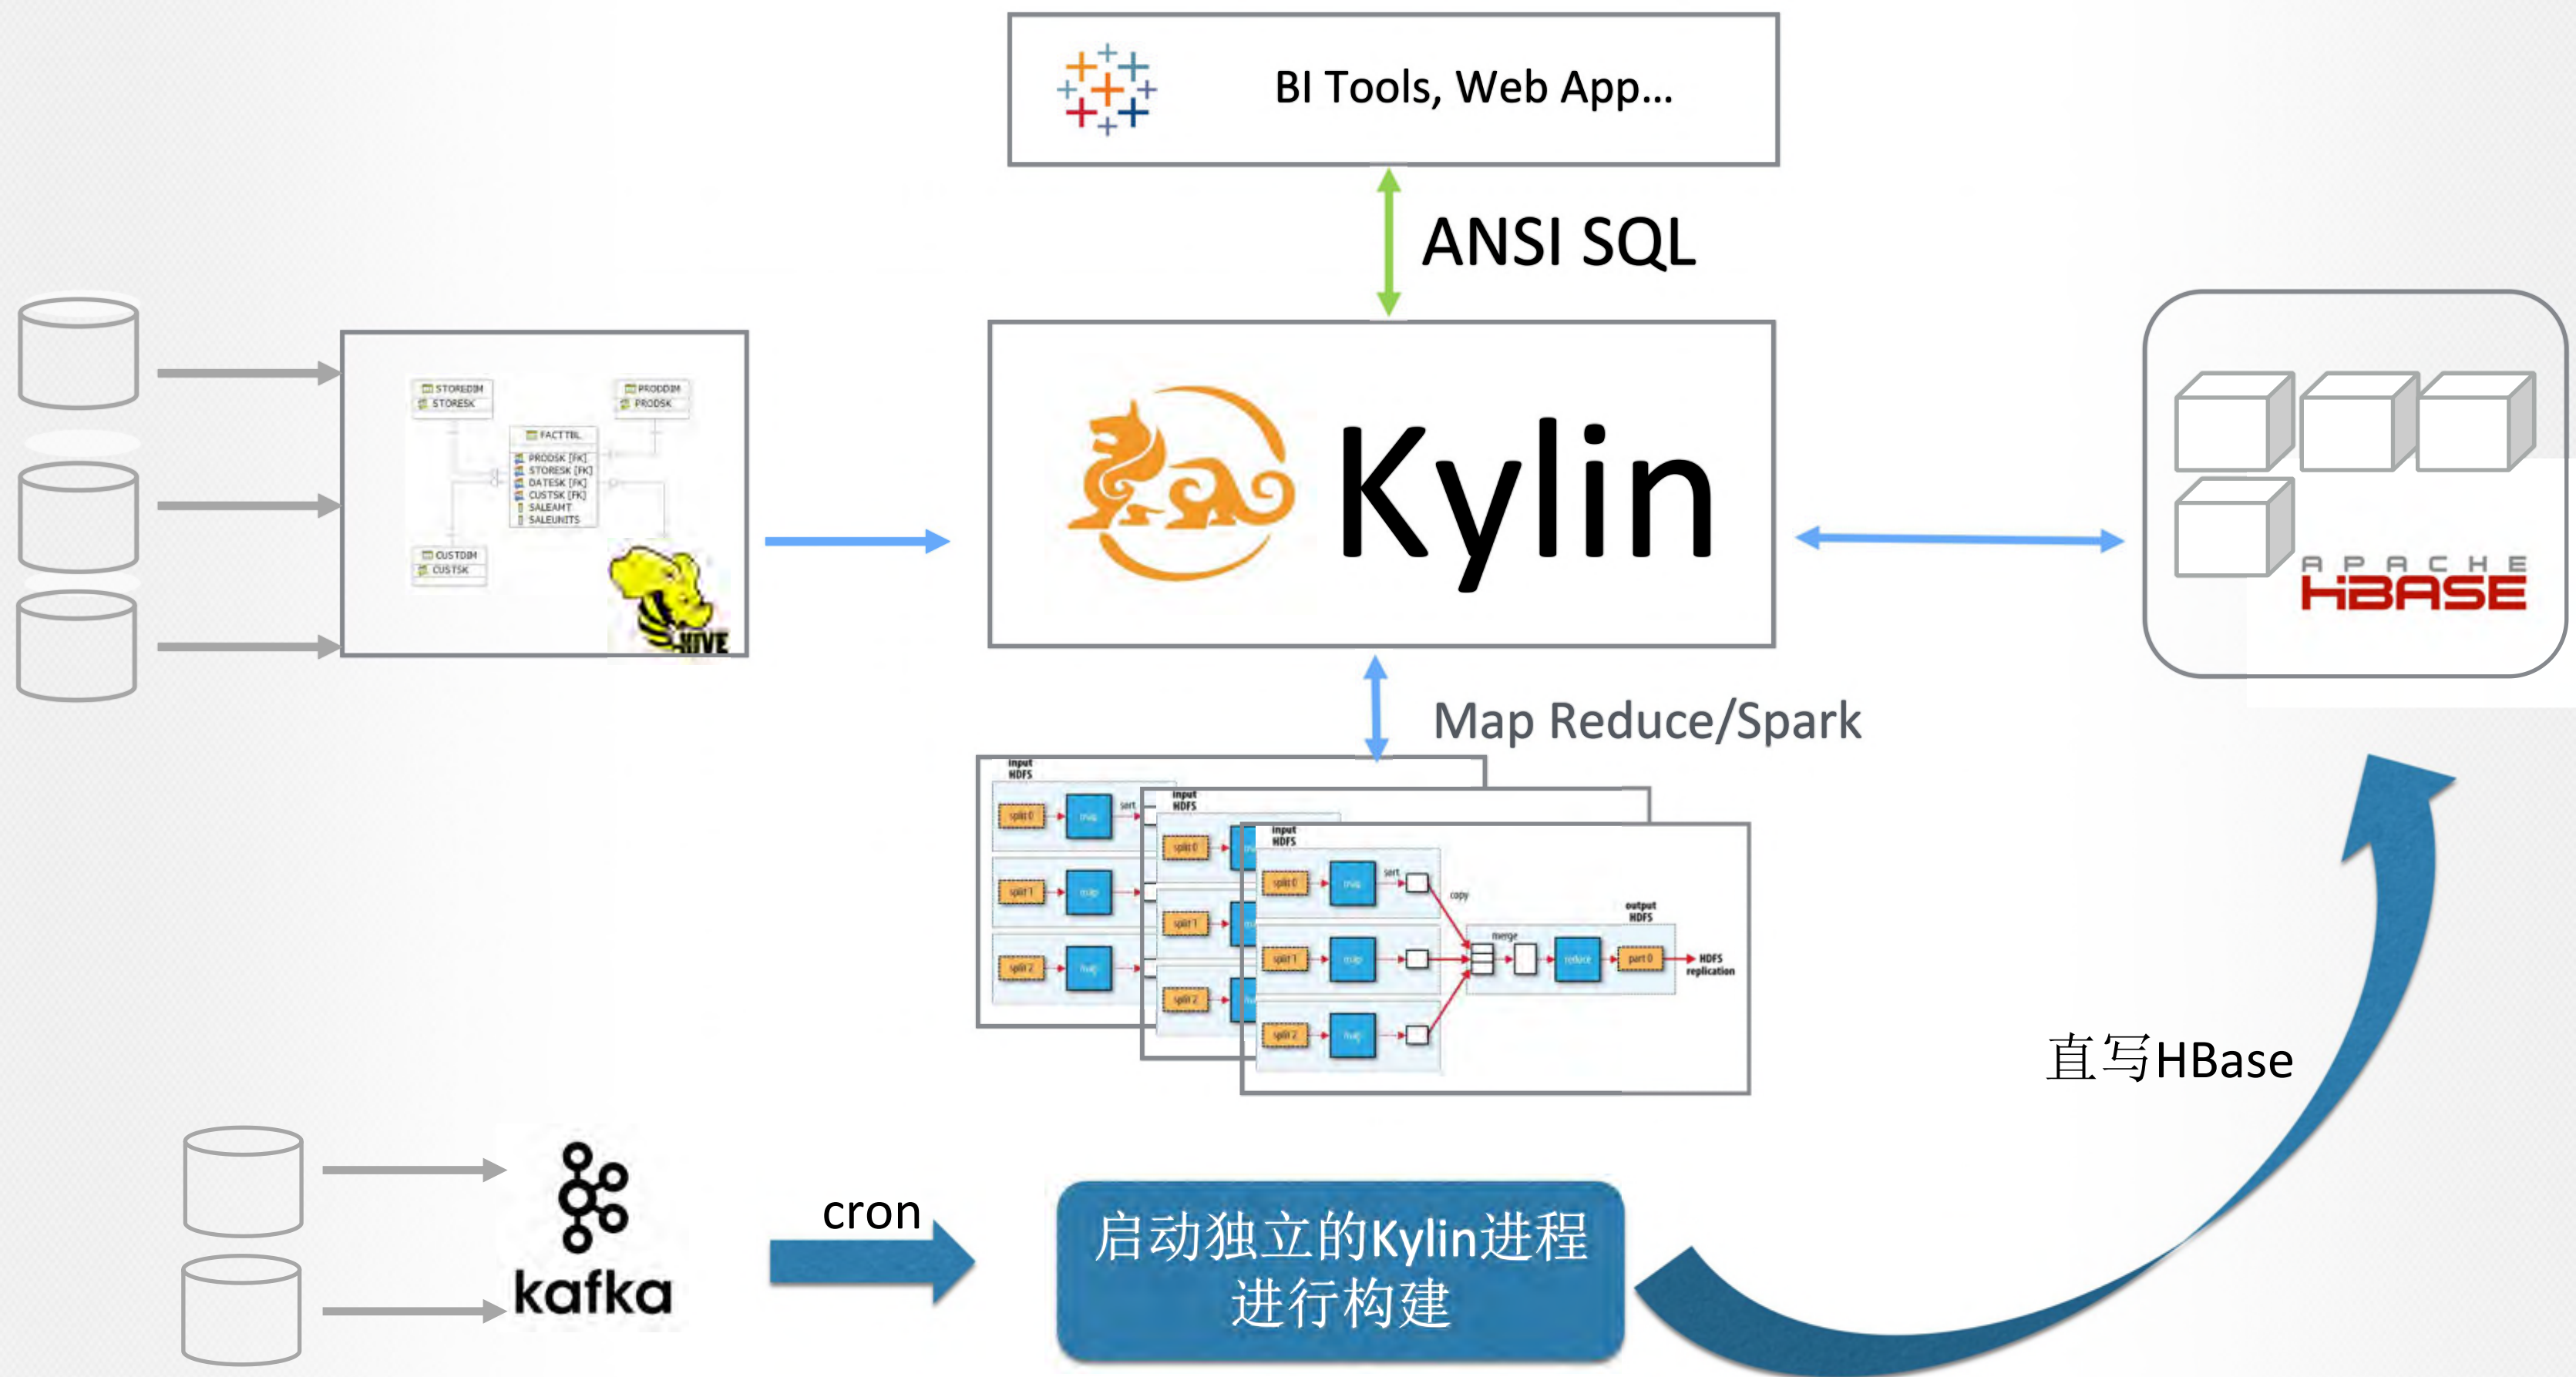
BI Tools, Web App...

ANSI SQL

STOREDIM
STORESK

PRODDIM
PRODSK

FACTTBL
PRODSK [FK]
STORESK [FK]
DATESK [FK]
CUSTSK [FK]
SALEAMT
SALEUNITS

CUSTDIM
CUSTSK

HIVE

Kylin

APACHE
HBASE

Map Reduce/Spark

input HDFS
split 0
map
sort
split 1
map
split 2
map

input HDFS
split 0
split 1
split 2

input HDFS
split 0
map
sort
copy
split 1
map
merge
reduce
part 0
output HDFS
HDFS replication
split 2
map

直写HBase

kafka

cron

启动独立的Kylin进程
进行构建